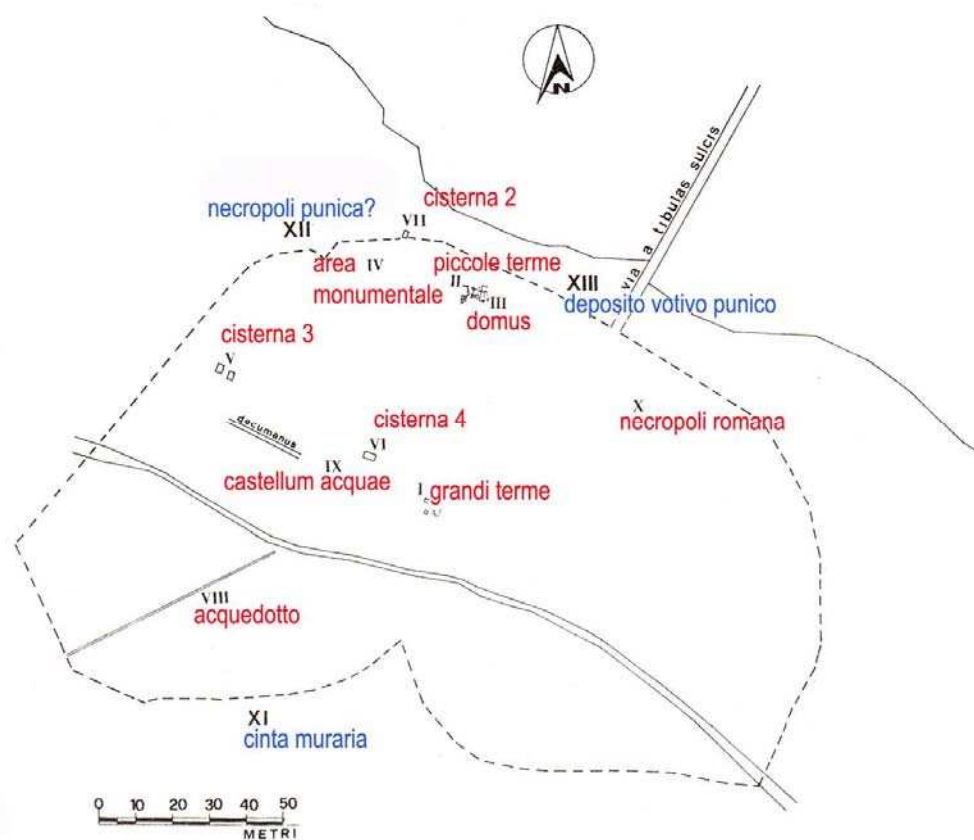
N

VIA a tibulas sulcis

cisterna 2

necropoli punica?

XII

VII

area IV

monumentale

piccole terme

II

III

domus

XIII

deposito votivo punico

cisterna 3

V

cisterna 4

decumanus

VI

IX

castellum acquae

X

necropoli romana

I

grandi terme

VIII

acquedotto

XI

cinta muraria

0 10 20 30 40 50

METRI